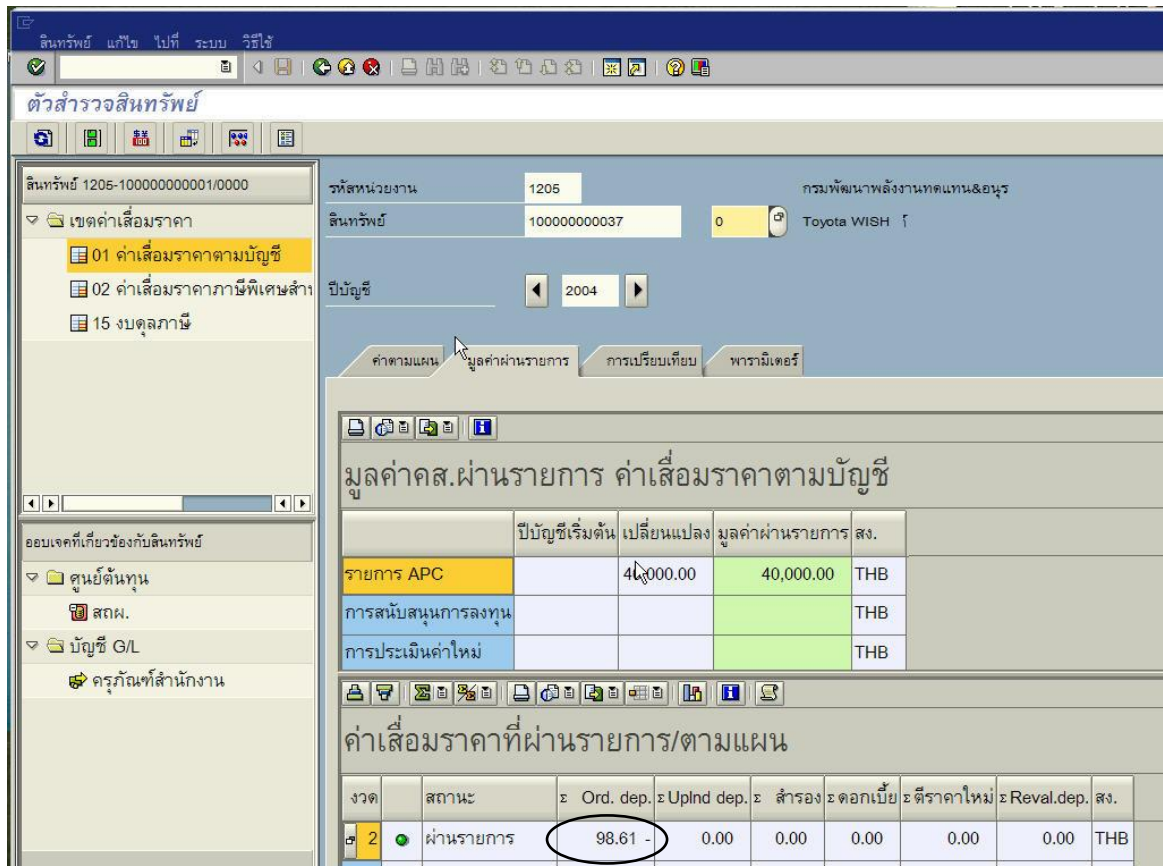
สินทรัพย์ แก้ไข ไปที่ ระบบ วิธีใช้

ตัวสำรวจสินทรัพย์

สินทรัพย์ 1205-100000000001/0000
เขตค่าเสื่อมราคา
01 ค่าเสื่อมราคาตามบัญชี
02 ค่าเสื่อมราคาภาษีพิเศษสำ
15 งบดุลภาษี

ออบเจคที่เกี่ยวข้องกับสินทรัพย์
ศูนย์ต้นทุน
สถผ.
บัญชี G/L
ครุภัณฑ์สำนักงาน

รหัสหน่วยงาน 1205 กรมพัฒนาพลังงานทดแทน&อนุร
สินทรัพย์ 100000000037 0 Toyota WISH
ปีบัญชี 2004

ค่าตามแผน | มูลค่าผ่านรายการ | การเปรียบเทียบ | พารามิเตอร์

มูลค่าคส.ผ่านรายการ ค่าเสื่อมราคาตามบัญชี

| | ปีบัญชีเริ่มต้น | เปลี่ยนแปลง | มูลค่าผ่านรายการ | สง. |
|---|---|---|---|---|
| รายการ APC | | 40,000.00 | 40,000.00 | THB |
| การสนับสนุนการลงทุน | | | | THB |
| การประเมินค่าใหม่ | | | | THB |

ค่าเสื่อมราคาที่ผ่านรายการ/ตามแผน

| งวด | | สถานะ | Σ Ord. dep. | Σ Uplnd dep. | Σ สำรอง | Σ ดอกเบี้ย | Σ ตีราคาใหม่ | Σ Reval.dep. | สง. |
|---|---|---|---|---|---|---|---|---|---|
| 2 | | ผ่านรายการ | 98.61 - | 0.00 | 0.00 | 0.00 | 0.00 | 0.00 | THB |